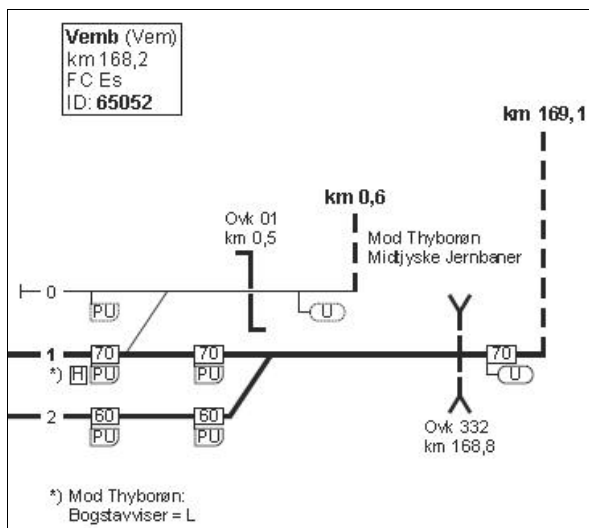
**Vemb** (Vem)
km 168,2
FC Es
ID: **65052**

**km 169,1**

**km 0,6**

Ovk 01
km 0,5

Mod Thyborøn
Midtjyske Jernbaner

0
PU
U

1
70
70
70
*) H PU
PU
U

2
60
60
PU
PU

Ovk 332
km 168,8

*) Mod Thyborøn:
Bogstavviser = L